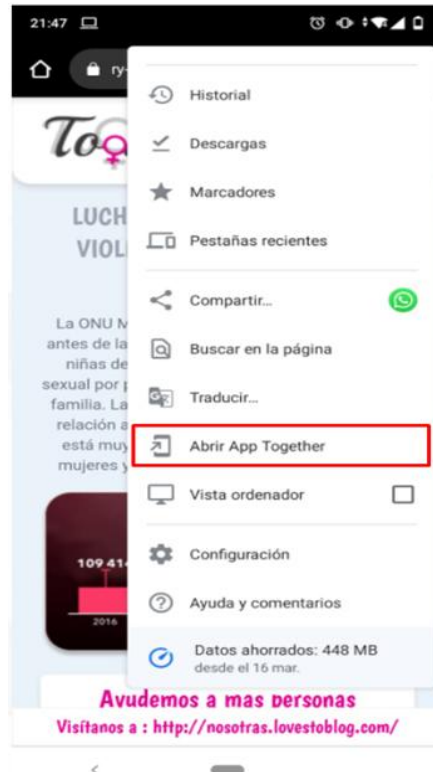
21:47

ry-

To

LUCH
VIOL

La ONU M
antes de la
niñas de
sexual por p
familia. La
relación a
está muy
mujeres y

109.41
2016

Historial
Descargas
Marcadores
Pestañas recientes
Compartir...
Buscar en la página
Traducir...
Abrir App Together
Vista ordenador
Configuración
Ayuda y comentarios
Datos ahorrados: 448 MB
desde el 16 mar.

Avudemos a mas personas
Visítanos a : http://nosotras.lovestoblog.com/